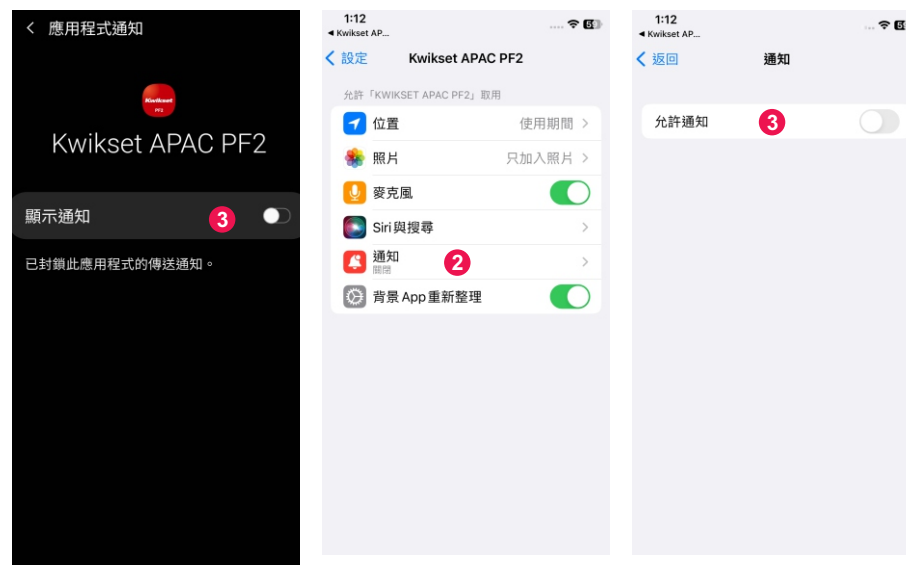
< 應用程式通知

Kwikset PF2

Kwikset APAC PF2

顯示通知 3

已封鎖此應用程式的傳送通知。

1:12
◂ Kwikset AP...

< 設定 Kwikset APAC PF2

允許「KWIKSET APAC PF2」取用

位置 使用期間 >

照片 只加入照片 >

麥克風

Siri與搜尋 >

通知
關閉 2 >

背景 App 重新整理

1:12
◂ Kwikset AP...

< 返回 通知

允許通知 3